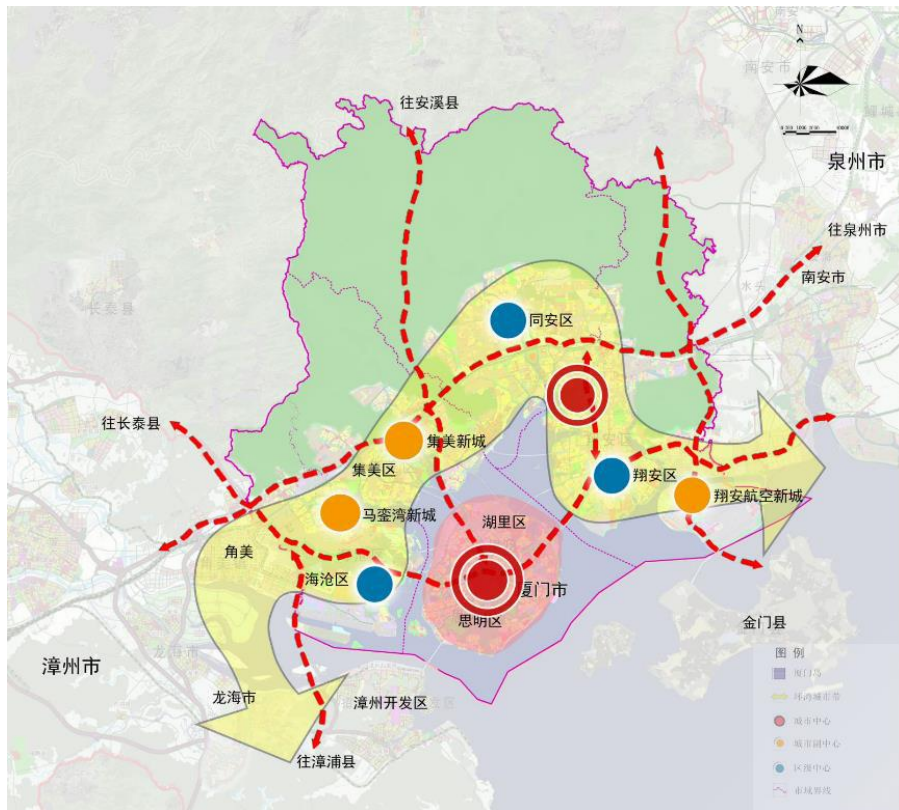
南安市
N
泉州市
往安溪县
往泉州市
南安市
长泰县
同安区
往长泰县
集美新城
集美区
翔安区
翔安航空新城
马銮湾新城
湖里区
角美
海沧区
厦门市
思明区
金门县
漳州市
龙海市
漳州开发区
往漳浦县
图例
厦门岛
环湾城市带
城市中心
城市副中心
区级中心
市域界线